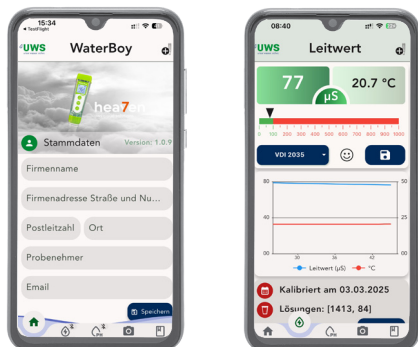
15:34
◂ TestFlight

UWS

WaterBoy

heat7

Stammdaten

Version: 1.0.9

Firmenname

Firmenadresse Straße und Nu...

Postleitzahl

Ort

Probenehmer

Email

Speichern

08:40

UWS

Leitwert

77

μS

20.7 °C

0 100 200 300 400 500 600 700 800 900 1000

VDI 2035

80

40

00

50

25

0

30

36

42

Leitwert (μS)

°C

Kalibriert am 03.03.2025

Lösungen: [1413, 84]